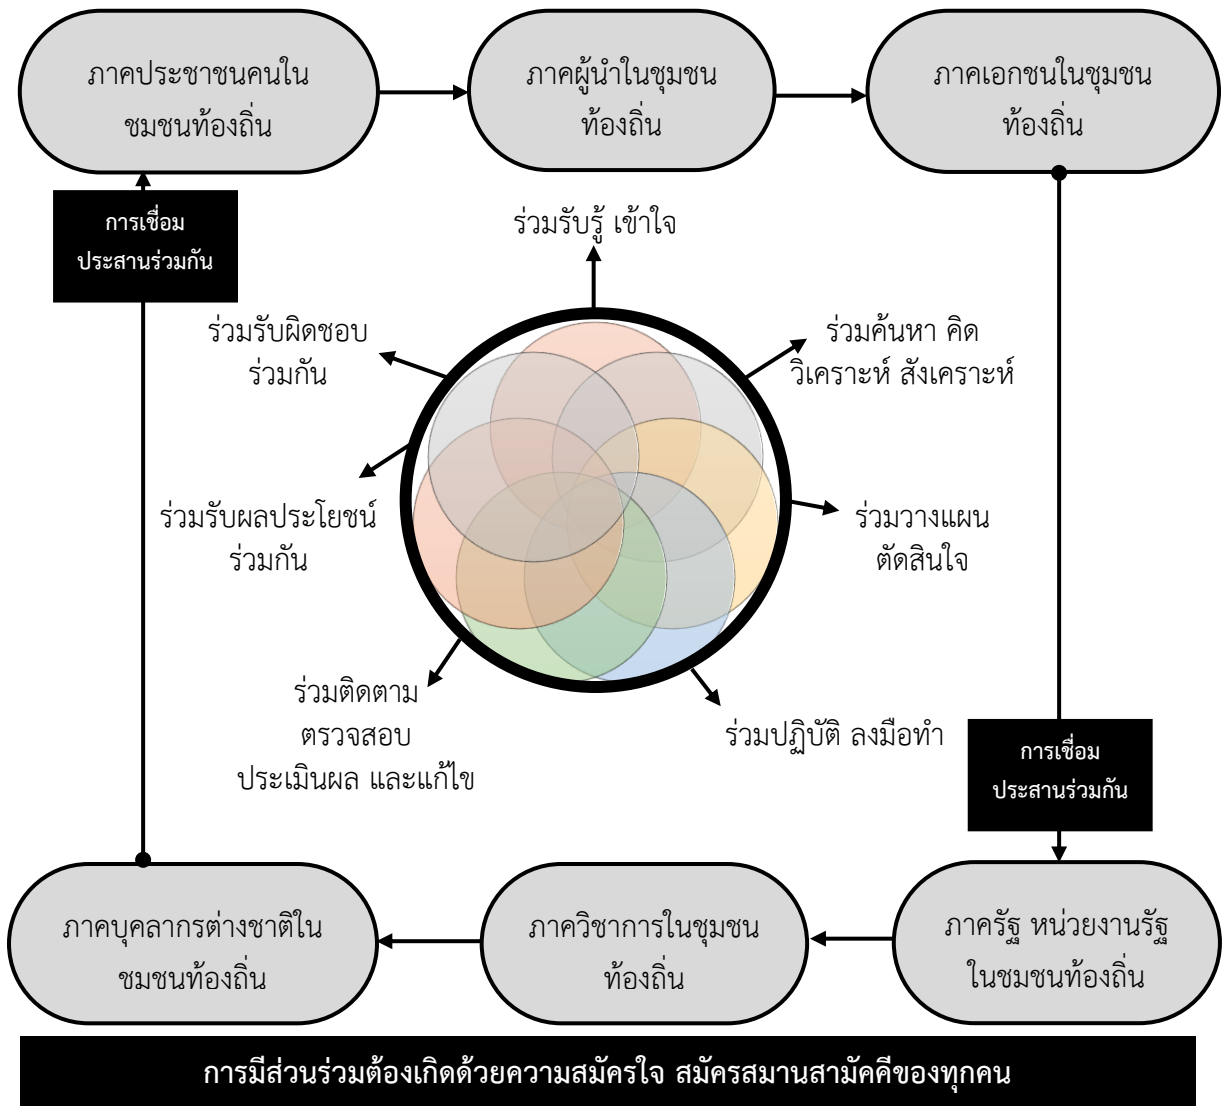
ภาคประชาชนคนในชมชนท้องถิ่น

ภาคผู้นำในชุมชนท้องถิ่น

ภาคเอกชนในชุมชนท้องถิ่น

การเชื่อมประสานร่วมกัน

ร่วมรับรู้ เข้าใจ

ร่วมค้นหา คิด วิเคราะห์ สังเคราะห์

ร่วมรับผิดชอบร่วมกัน

ร่วมรับผลประโยชน์ร่วมกัน

ร่วมวางแผน ตัดสินใจ

ร่วมติดตาม ตรวจสอบ ประเมินผล และแก้ไข

ร่วมปฏิบัติ ลงมือทำ

การเชื่อมประสานร่วมกัน

ภาคบุคลากรต่างชาติในชมชนท้องถิ่น

ภาควิชาการในชุมชนท้องถิ่น

ภาครัฐ หน่วยงานรัฐในชมชนท้องถิ่น

การมีส่วนร่วมต้องเกิดด้วยความสมัครใจ สมัครสมานสามัคคีของทุกคน